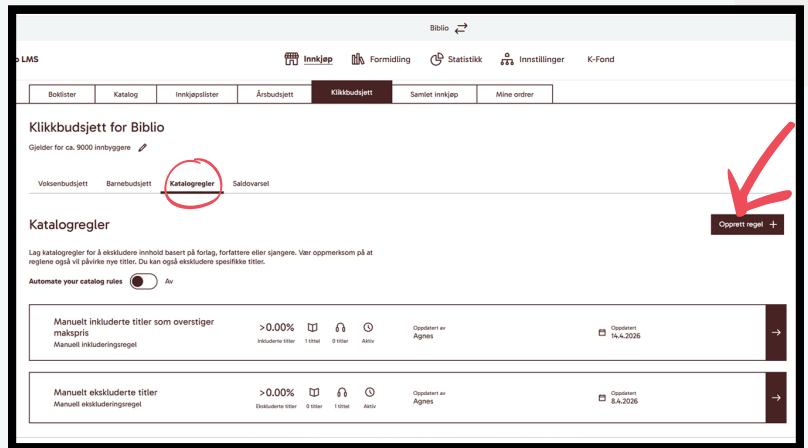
Biblio ⇄

o LMS

Innkjøp Formidling Statistikk Innstillinger K-Fond

| Boklister | Katalog | Innkjøpslister | Årsbudsjett | Klikkbudsjett | Samlet innkjøp | Mine ordrer |
|---|---|---|---|---|---|---|

Klikkbudsjett for Biblio

Gjelder for ca. 9000 innbyggere

Voksenbudsjett Barnebudsjett Katalogregler Saldovarsel

Katalogregler

Opprett regel +

Lag katalogregler for å ekskludere innhold basert på forlag, forfattere eller sjangere. Vær oppmerksom på at reglene også vil påvirke nye titler. Du kan også ekskludere spesifikke titler.

Automate your catalog rules Av

Manuelt inkluderte titler som overstiger makspris
Manuell inkluderingsregel
>0.00% Inkluderte titler
1 tittel
0 titler
Aktiv
Oppdatert av
Agnes
Oppdatert
14.4.2026

Manuelt ekskluderte titler
Manuell ekskluderingsregel
>0.00% Ekskluderte titler
0 titler
1 tittel
Aktiv
Oppdatert av
Agnes
Oppdatert
8.4.2026